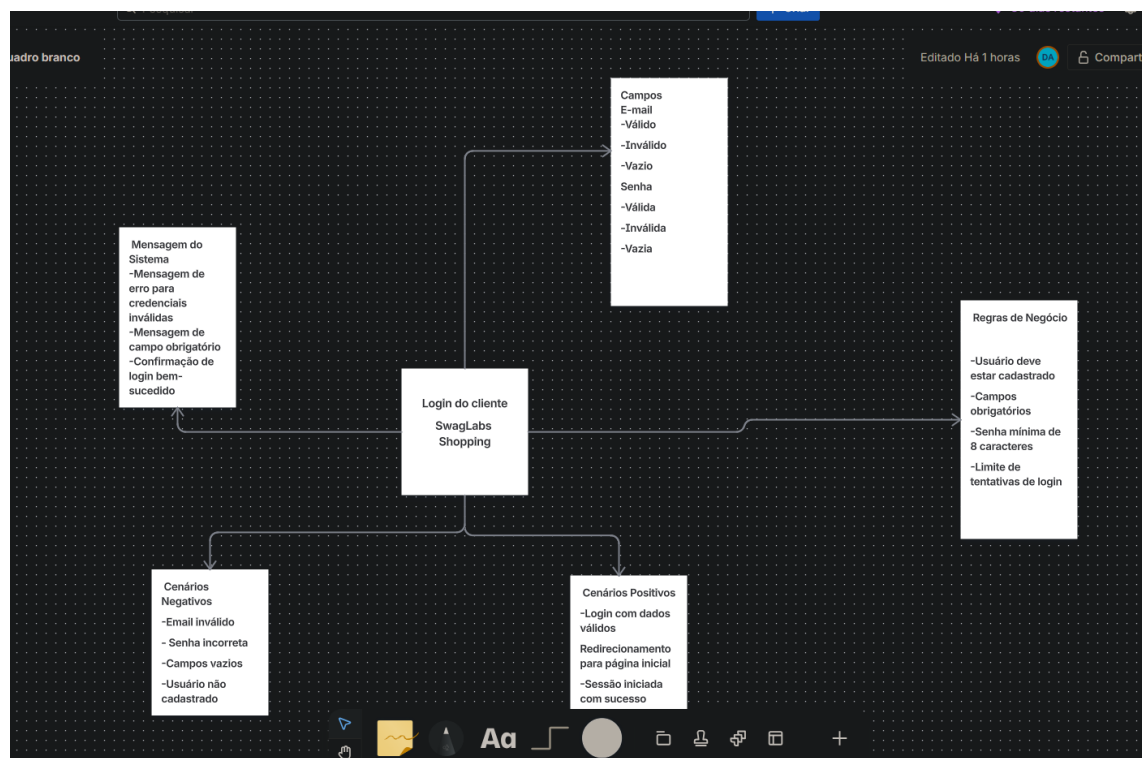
uadro branco

Editado Há 1 horas DA Compart

Campos
E-mail
-Válido
-Inválido
-Vazio
Senha
-Válida
-Inválida
-Vazia

Mensagem do Sistema
-Mensagem de erro para credenciais inválidas
-Mensagem de campo obrigatório
-Confirmação de login bem-sucedido

Login do cliente
SwagLabs Shopping

Regras de Negócio
-Usuário deve estar cadastrado
-Campos obrigatórios
-Senha mínima de 8 caracteres
-Limite de tentativas de login

Cenários Negativos
-Email inválido
- Senha incorreta
-Campos vazios
-Usuário não cadastrado

Cenários Positivos
-Login com dados válidos
Redirecionamento para página inicial
-Sessão iniciada com sucesso

Aa